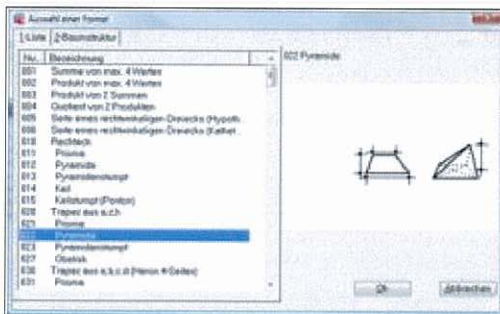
Auswahl einer Formel

1 Liste | 2 Baumstruktur

| Nr. | Bezeichnung |
|---|---|
| 001 | Summe von max. 4 Werten |
| 002 | Produkt von max. 4 Werten |
| 003 | Produkt von 2 Summen |
| 004 | Quotient von 2 Produkten |
| 005 | Seite eines rechtwinkligen Dreiecks (Hypoth. |
| 006 | Seite eines rechtwinkligen Dreiecks (Kathet. |
| 010 | Rechteck |
| 011 | Prisma |
| 012 | Pyramide |
| 013 | Pyramidenstumpf |
| 014 | Keil |
| 015 | Keilstumpf (Ponton) |
| 020 | Trapez aus a,c,h |
| 021 | Prisma |
| 022 | Pyramide |
| 023 | Pyramidenstumpf |
| 027 | Obelisk |
| 030 | Trapez aus a,b,c,d (Heron 4-Seiten) |
| 031 | Prisma |

022 Pyramide

Ok

Abbrechen